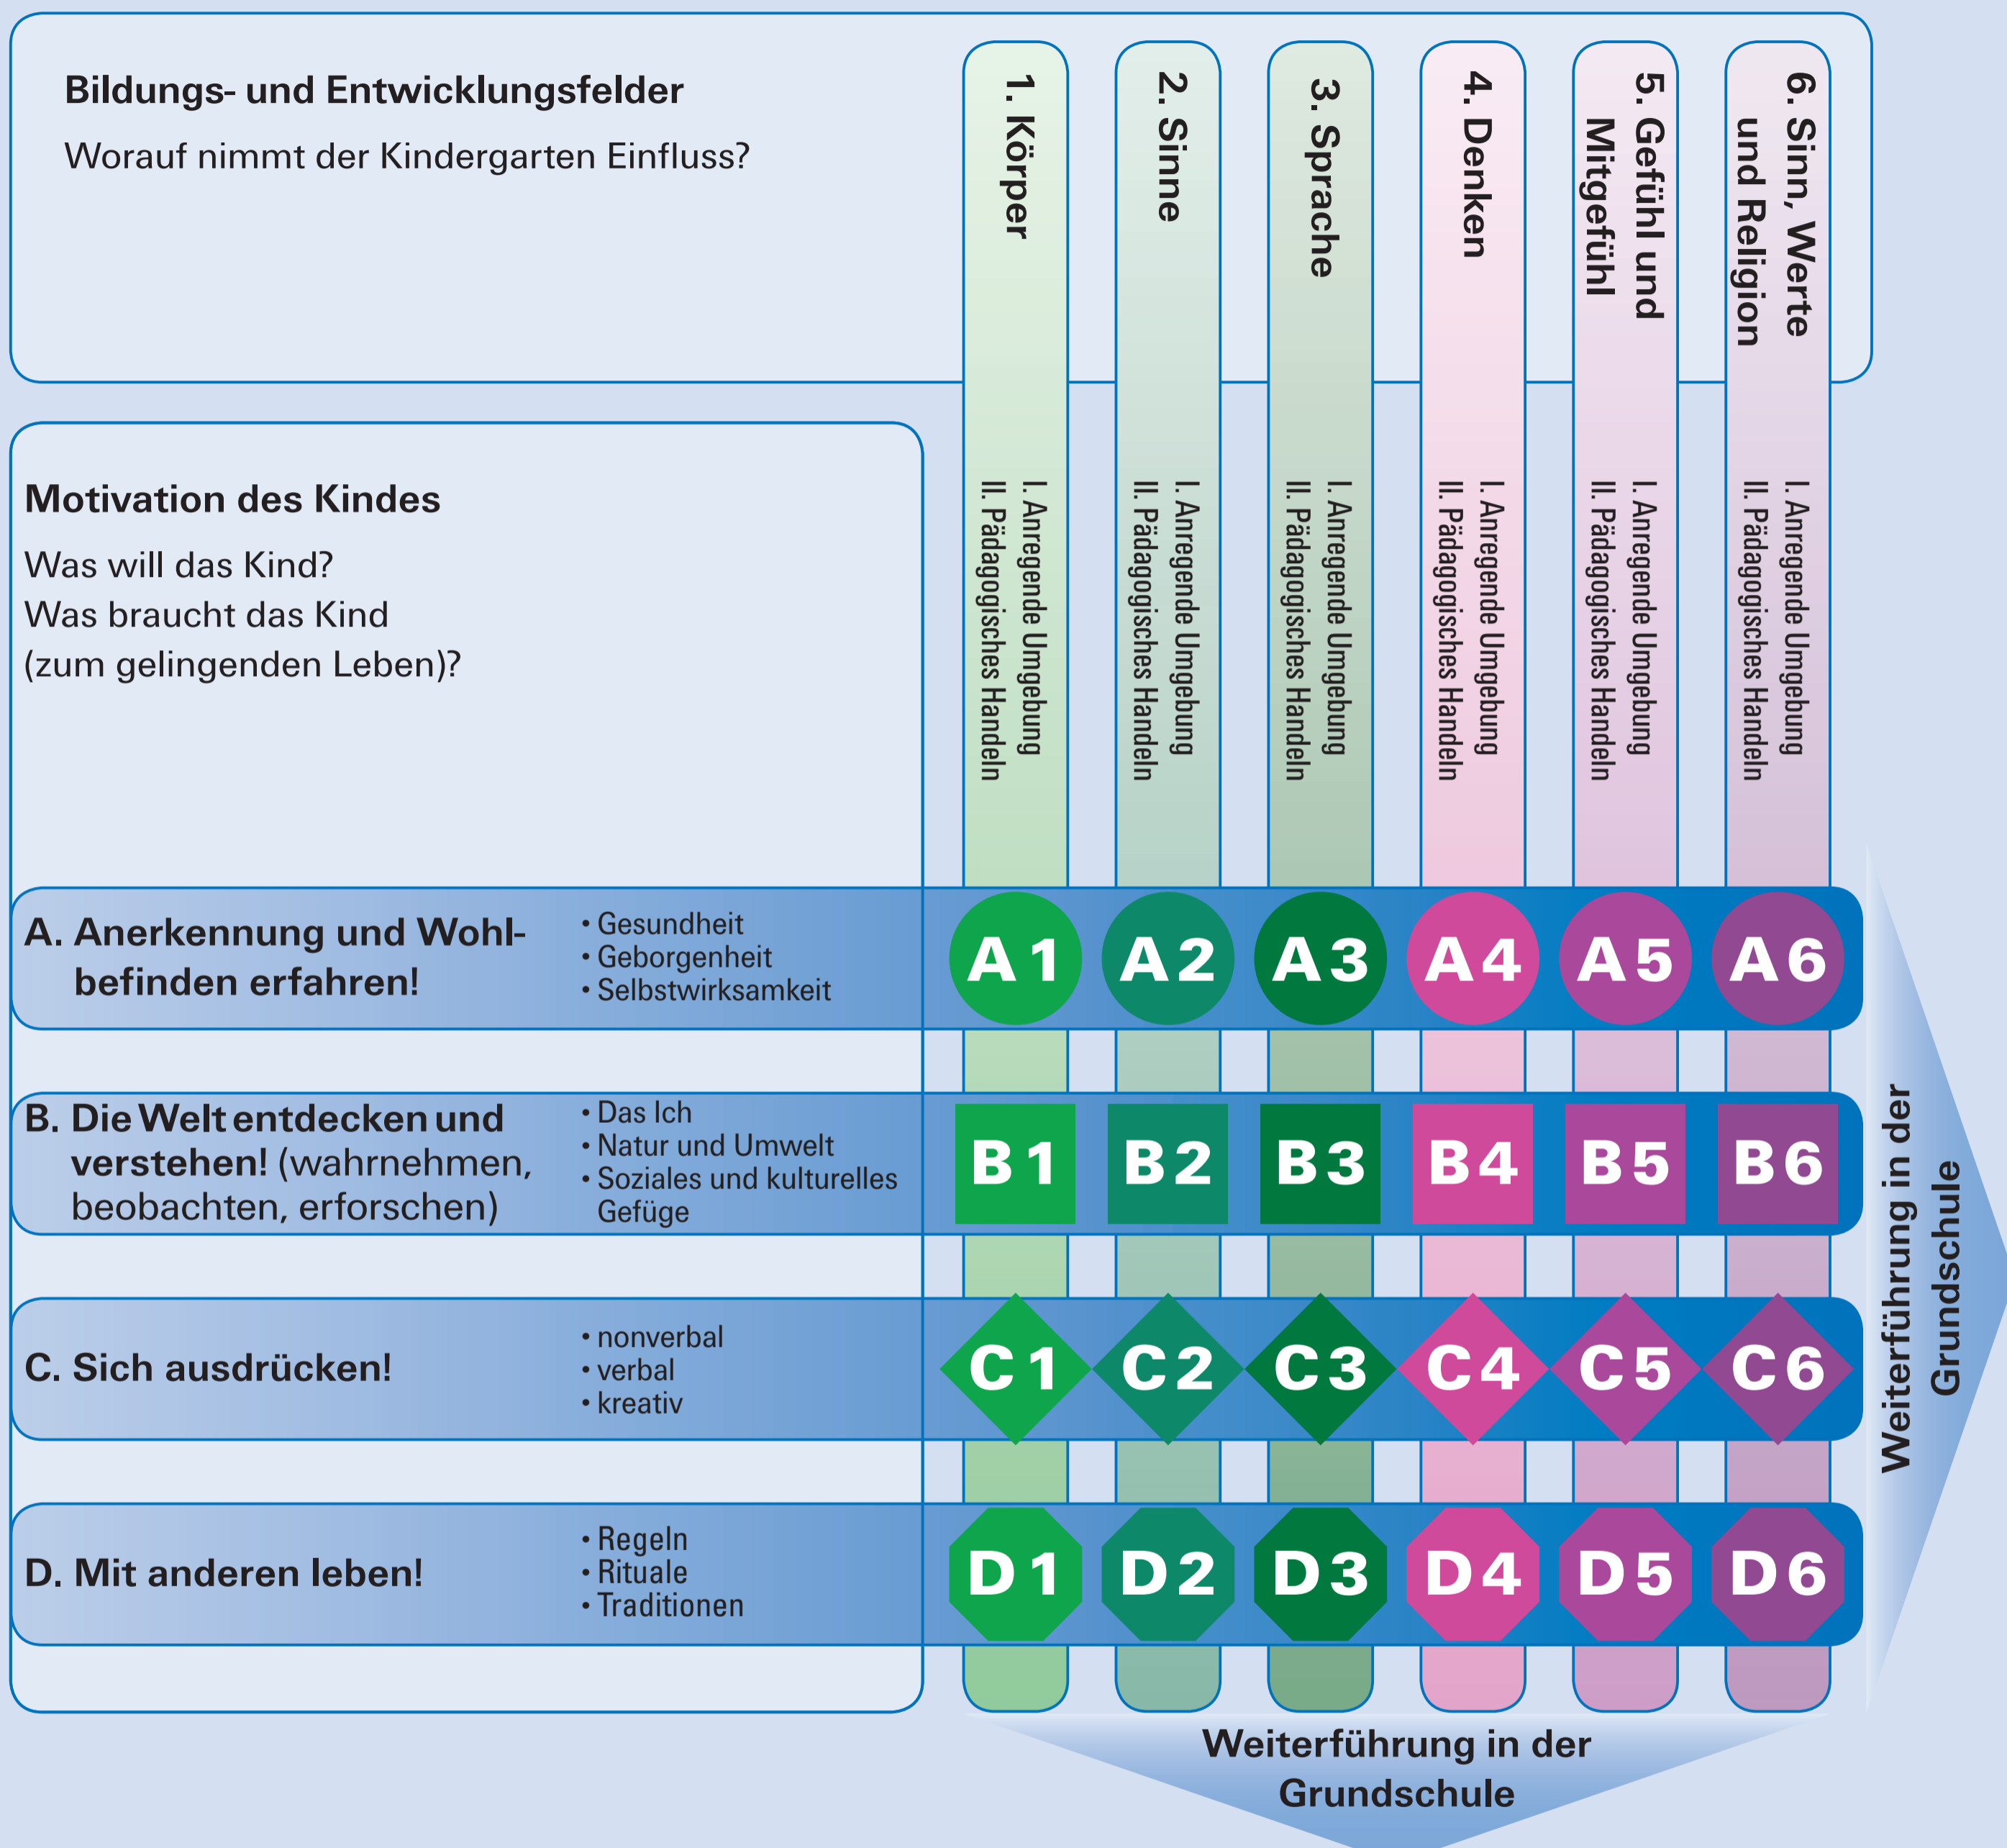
Bildungs- und Entwicklungsfelder
Worauf nimmt der Kindergarten Einfluss?

1. Körper
I. Anregende Umgebung
II. Pädagogisches Handeln

2. Sinne
I. Anregende Umgebung
II. Pädagogisches Handeln

3. Sprache
I. Anregende Umgebung
II. Pädagogisches Handeln

4. Denken
I. Anregende Umgebung
II. Pädagogisches Handeln

5. Gefühl und Mitgefühl
I. Anregende Umgebung
II. Pädagogisches Handeln

6. Sinn, Werte und Religion
I. Anregende Umgebung
II. Pädagogisches Handeln

Motivation des Kindes
Was will das Kind?
Was braucht das Kind (zum gelingenden Leben)?

A. Anerkennung und Wohlbefinden erfahren!
• Gesundheit
• Geborgenheit
• Selbstwirksamkeit
A 1 A 2 A 3 A 4 A 5 A 6

B. Die Welt entdecken und verstehen! (wahrnehmen, beobachten, erforschen)
• Das Ich
• Natur und Umwelt
• Soziales und kulturelles Gefüge
B 1 B 2 B 3 B 4 B 5 B 6

C. Sich ausdrücken!
• nonverbal
• verbal
• kreativ
C 1 C 2 C 3 C 4 C 5 C 6

D. Mit anderen leben!
• Regeln
• Rituale
• Traditionen
D 1 D 2 D 3 D 4 D 5 D 6

Weiterführung in der Grundschule

Weiterführung in der Grundschule